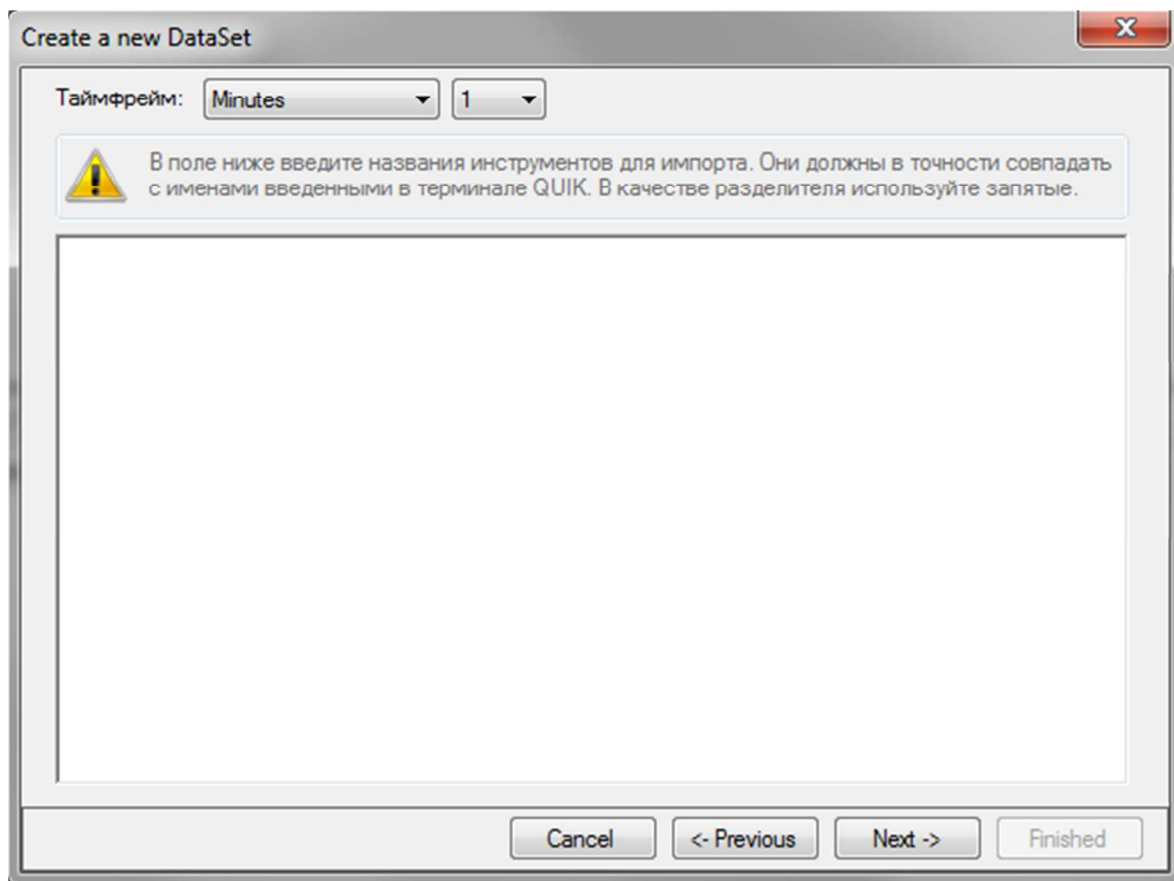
Create a new DataSet

Таймфрейм: Minutes 1

В поле ниже введите названия инструментов для импорта. Они должны в точности совпадать с именами введенными в терминале QUIK. В качестве разделителя используйте запятые.

Cancel <- Previous Next -> Finished